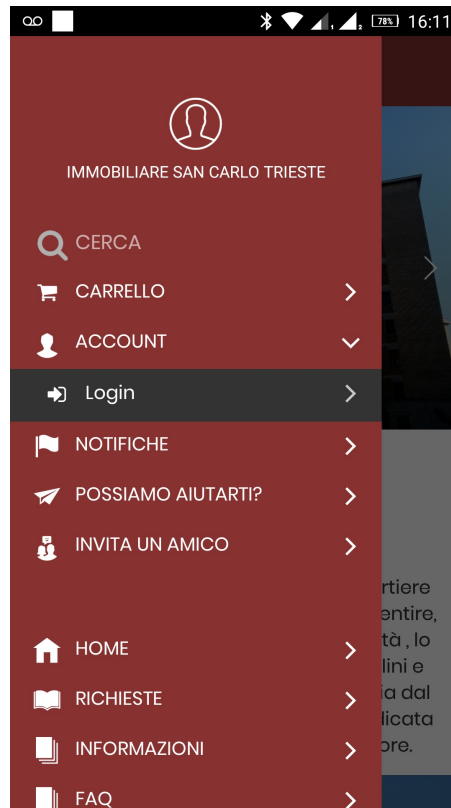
78% 16:11

IMMOBILIARE SAN CARLO TRIESTE

CERCA

CARRELLO

ACCOUNT

Login

NOTIFICHE

POSSIAMO AIUTARTI?

INVITA UN AMICO

HOME

RICHIESTE

INFORMAZIONI

FAQ

rtiere
entire,
tà , lo
lini e
a dal
licata
ore.